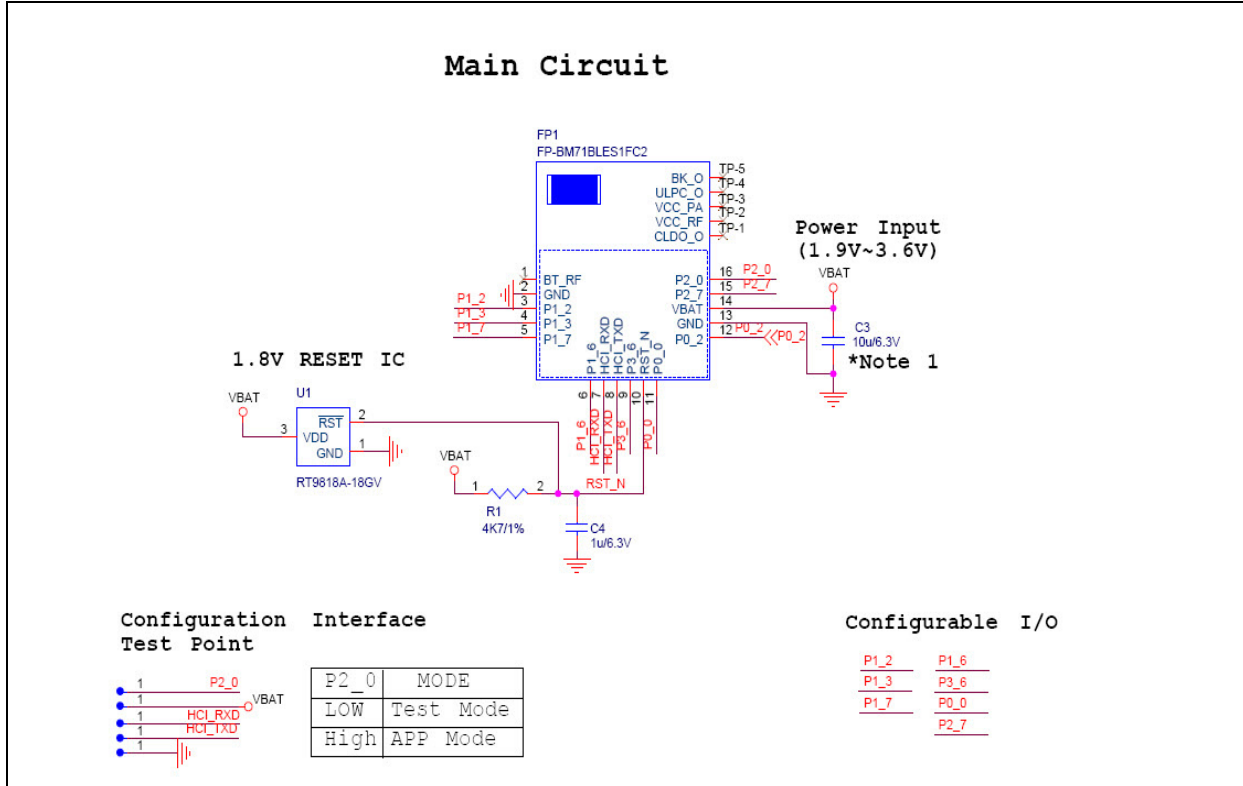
Main Circuit

FP1
FP-BM71BLES1FC2

BK_O TP-5
ULPC_O TP-4
VCC_PA TP-3
VCC_RF TP-2
CLDO_O TP-1

Power Input
(1.9V~3.6V)

VBAT

1 BT_RF
2 GND
3 P1_2
4 P1_3
5 P1_7

P1_2
P1_3
P1_7

P2_0 16 P2_0
P2_7 15 P2_7
VBAT 14
GND 13
P0_2 12 P0_2 P0_2

C3
10u/6.3V
*Note 1

P1_6
HCI_RXD
HCI_TXD
P3_6
RST_N
P0_0

6 7 8 9 10 11

P1_6
HCI_RXD
HCI_TXD
P3_6
P0_0

1.8V RESET IC

VBAT
U1
3 VDD
$\overline{RST}$ 2
GND 1
RT9818A-18GV

VBAT
1 2
R1
4K7/1%
RST_N
C4
1u/6.3V

Configuration Test Point

1 P2_0
1 VBAT
1 HCI_RXD
1 HCI_TXD
1

Interface

| P2_0 | MODE |
|---|---|
| LOW | Test Mode |
| High | APP Mode |

Configurable I/O

P1_2 P1_6
P1_3 P3_6
P1_7 P0_0
P2_7